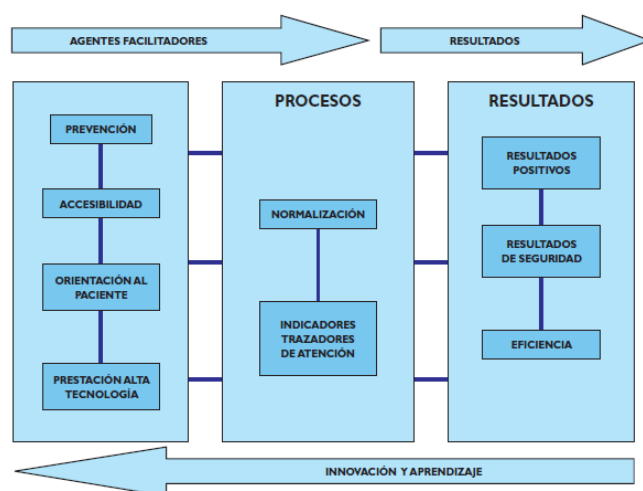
AGENTES FACILITADORES

RESULTADOS

PREVENCIÓN

ACCESIBILIDAD

ORIENTACIÓN AL PACIENTE

PRESTACIÓN ALTA TECNOLOGÍA

PROCESOS

NORMALIZACIÓN

INDICADORES TRAZADORES DE ATENCIÓN

RESULTADOS

RESULTADOS POSITIVOS

RESULTADOS DE SEGURIDAD

EFICIENCIA

INNOVACIÓN Y APRENDIZAJE